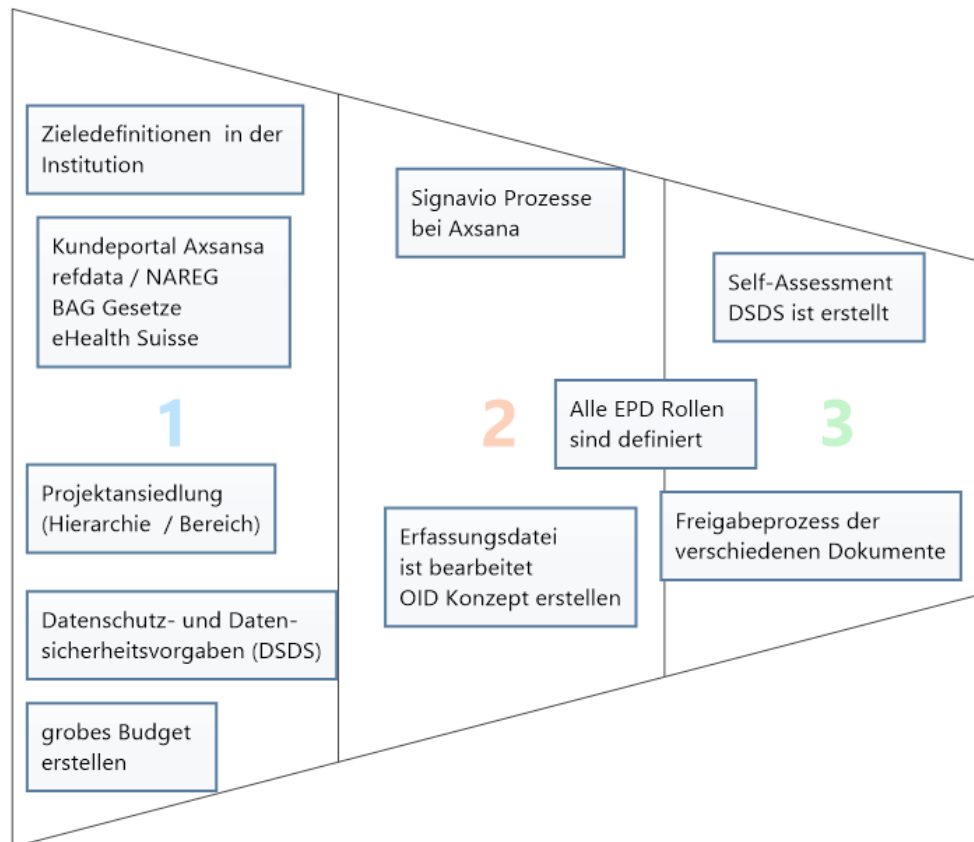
Zieledefinitionen in der Institution

Kundeportal Axsansa
refdata / NAREG
BAG Gesetze
eHealth Suisse

1

Projektansiedlung (Hierarchie / Bereich)

Datenschutz- und Datensicherheitsvorgaben (DSDS)

grobes Budget erstellen

Signavio Prozesse bei Axsana

2

Alle EPD Rollen sind definiert

Erfassungsdatei ist bearbeitet
OID Konzept erstellen

Self-Assessment DSDS ist erstellt

3

Freigabeprozess der verschiedenen Dokumente